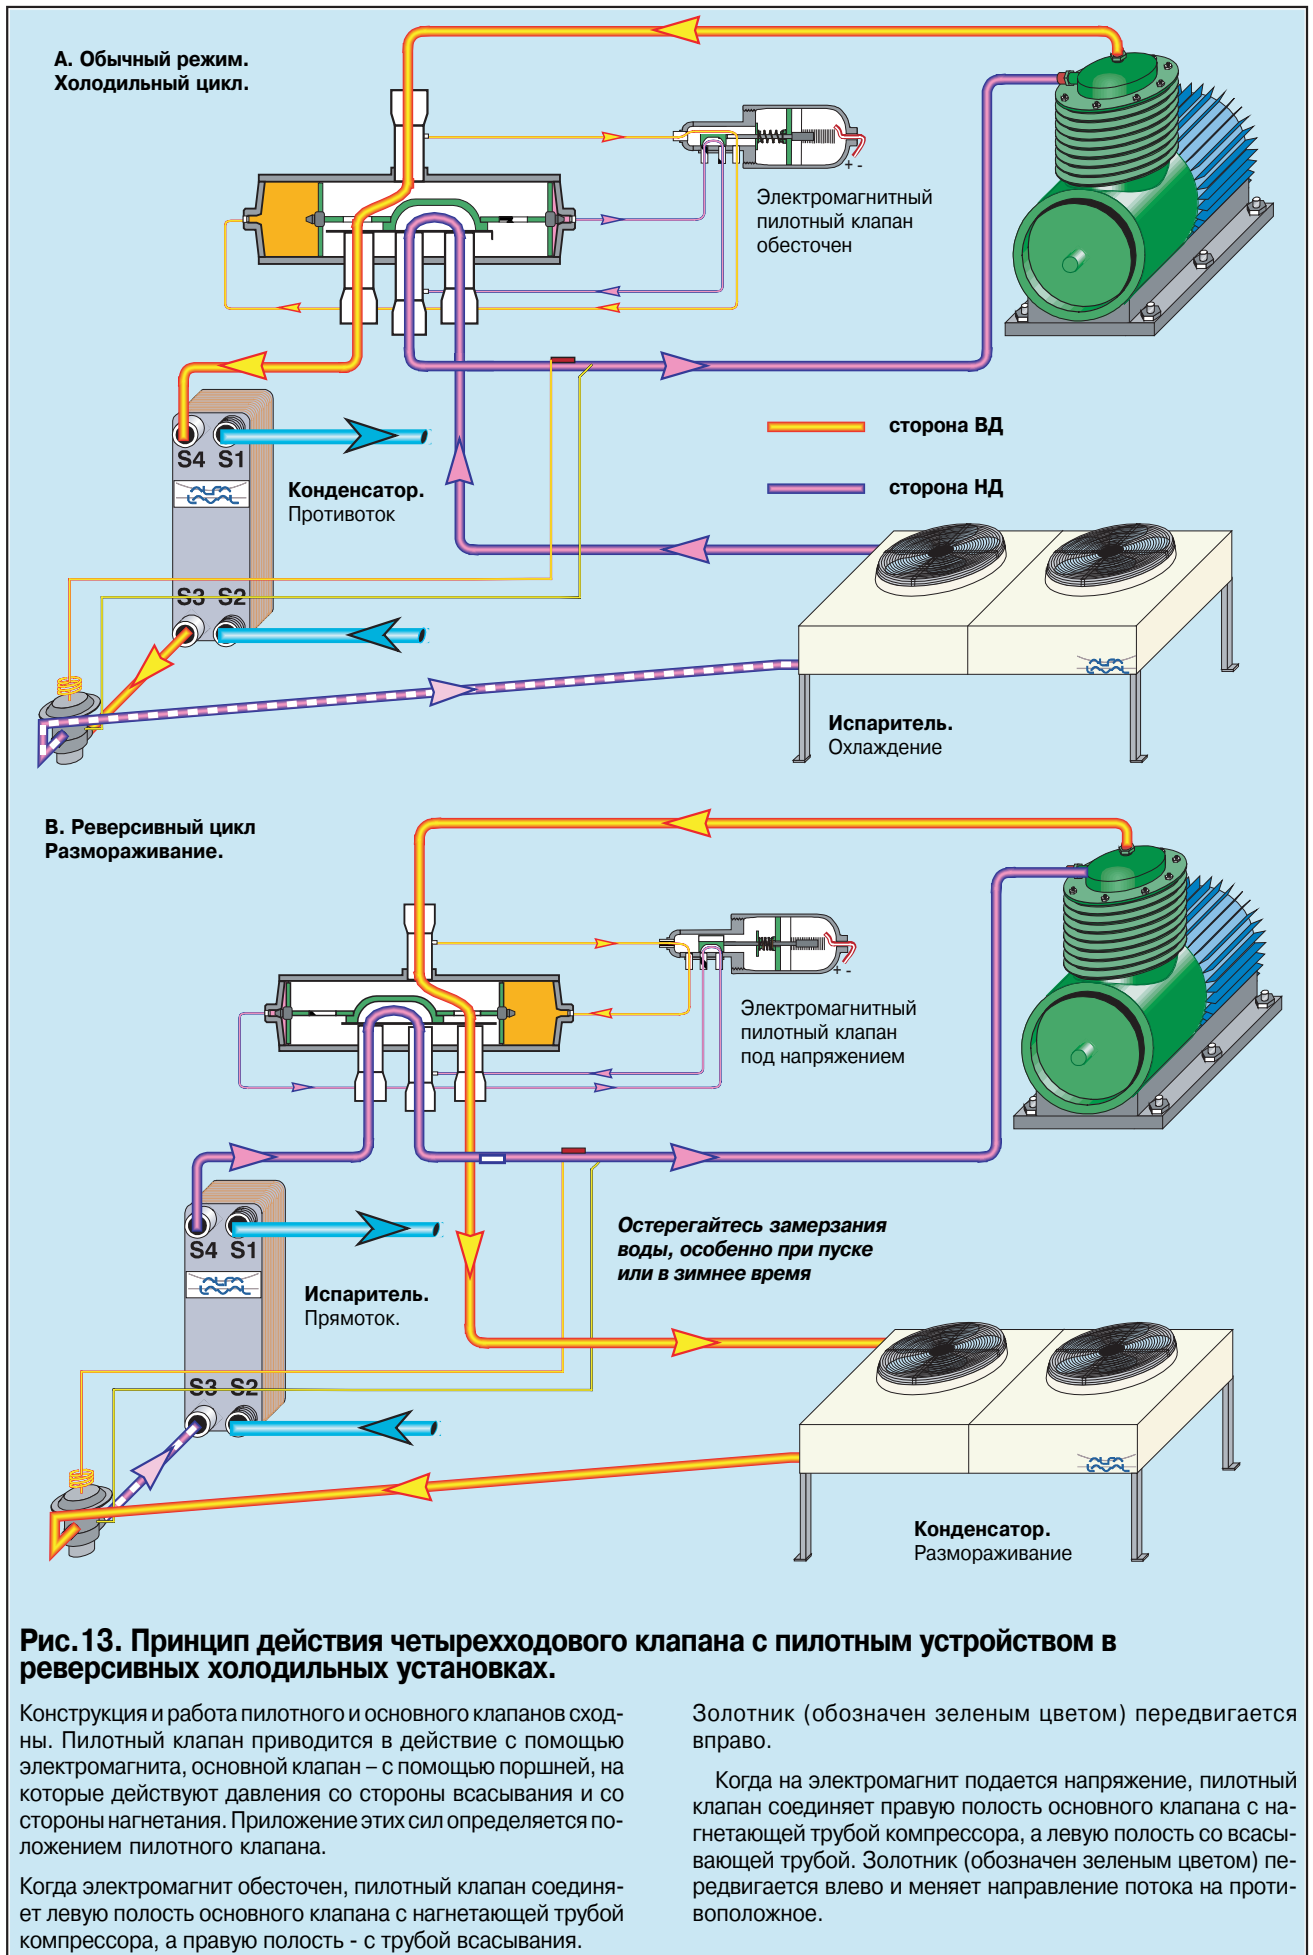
A. Обычный режим.
Холодильный цикл.

Электромагнитный пилотный клапан обесточен

+ -

S4 S1

Конденсатор.
Противоток

сторона ВД

сторона НД

S3 S2

Испаритель.
Охлаждение

B. Реверсивный цикл
Размораживание.

Электромагнитный пилотный клапан под напряжением

+ -

S4 S1

Испаритель.
Прямоток.

Остерегайтесь замерзания воды, особенно при пуске или в зимнее время

S3 S2

Конденсатор.
Размораживание

Рис.13. Принцип действия четырехходового клапана с пилотным устройством в реверсивных холодильных установках.

Конструкция и работа пилотного и основного клапанов сходны. Пилотный клапан приводится в действие с помощью электромагнита, основной клапан – с помощью поршней, на которые действуют давления со стороны всасывания и со стороны нагнетания. Приложение этих сил определяется положением пилотного клапана.

Когда электромагнит обесточен, пилотный клапан соединяет левую полость основного клапана с нагнетающей трубой компрессора, а правую полость - с трубой всасывания.

Золотник (обозначен зеленым цветом) передвигается вправо.

Когда на электромагнит подается напряжение, пилотный клапан соединяет правую полость основного клапана с нагнетающей трубой компрессора, а левую полость со всасывающей трубой. Золотник (обозначен зеленым цветом) передвигается влево и меняет направление потока на противоположное.